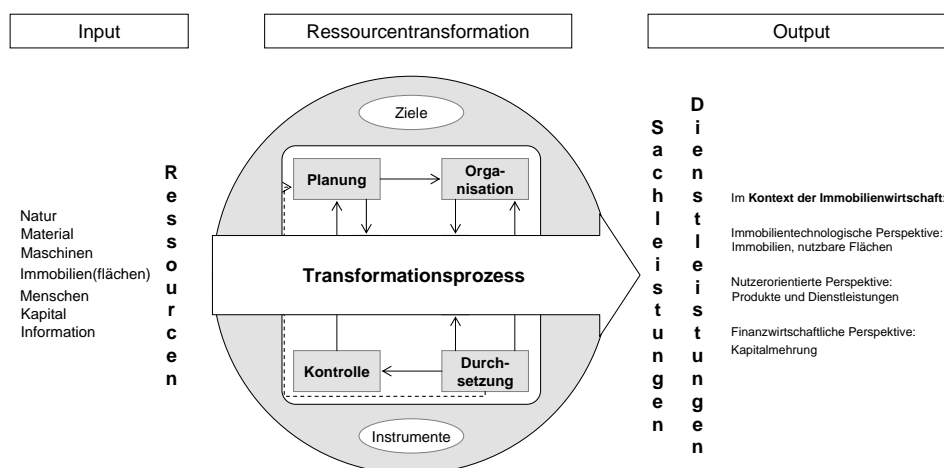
Input

Ressourcentransformation

Output

Natur
Material
Maschinen
Immobilien(flächen)
Menschen
Kapital
Information

Ressourcen

Ziele

Planung

Organisation

Transformationsprozess

Kontrolle

Durchsetzung

Instrumente

Sachleistungen

Dienstleistungen

Im **Kontext der Immobilienwirtschaft**:

Immobilientechnologische Perspektive: Immobilien, nutzbare Flächen

Nutzerorientierte Perspektive: Produkte und Dienstleistungen

Finanzwirtschaftliche Perspektive: Kapitalmehrung